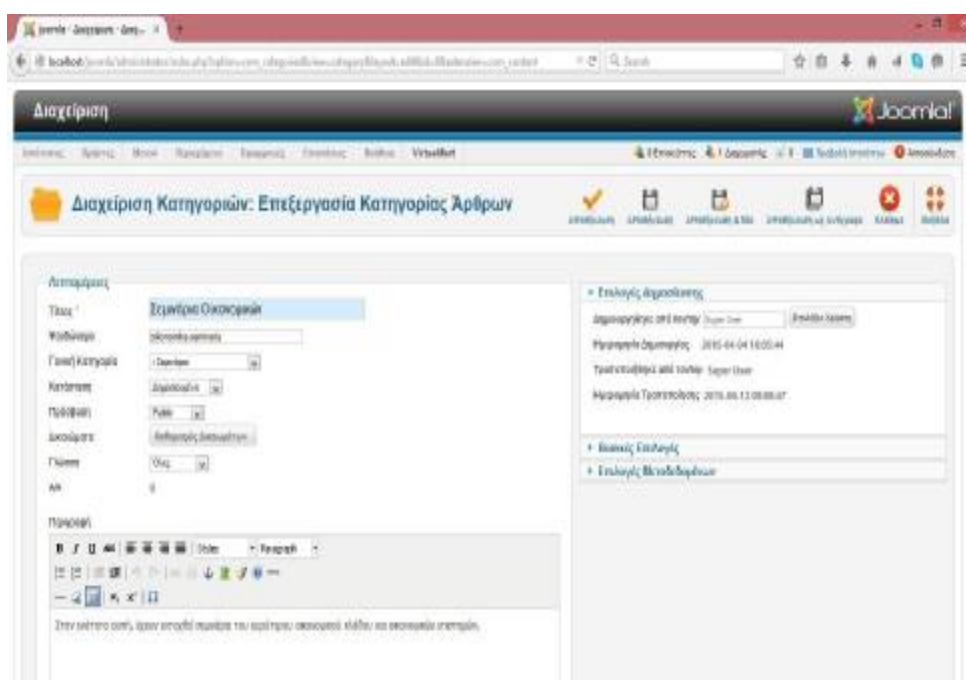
Joomla - Διαχείριση - Ιστ... ×

localhost/joomla/administrator/index.php?option=com_categories&view=category&layout=edit&id=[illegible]

Διαχείριση

Joomla!

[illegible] VirtueMart

Διαχείριση Κατηγοριών: Επεξεργασία Κατηγορίας Άρθρων

Αποθήκευση | Αποθήκευση | Αποθήκευση & Νέο | Αποθήκευση ως Αντίγραφο | Κλείσιμο | Βοήθεια

Λεπτομέρειες

Τίτλος * Σεμινάρια Οικονομικών

Ψευδώνυμο oikonomika-seminaria

Γονική Κατηγορία - Χωρίς γονικό -

Κατάσταση Δημοσιευμένο

Πρόσβαση Public

Δικαιώματα Ρυθμίσεις Δικαιωμάτων

Γλώσσα Όλες

Α/Α 8

Περιγραφή

Styles | Paragraph

Στην ενότητα αυτή, έχουν αποσταλεί σεμινάρια του εμπλέκειν οικονομικού κλάδου και οικονομικά στατιστικά.

Επιλογές Δημοσίευσης

Δημιουργήθηκε από το/την Super User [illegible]

Ημερομηνία Δημιουργίας 2015-04-04 16:05:44

Τροποποιήθηκε από το/την Super User

Ημερομηνία Τροποποίησης 2015-04-13 08:08:47

Βασικές Επιλογές

Επιλογές Μεταδεδομένων